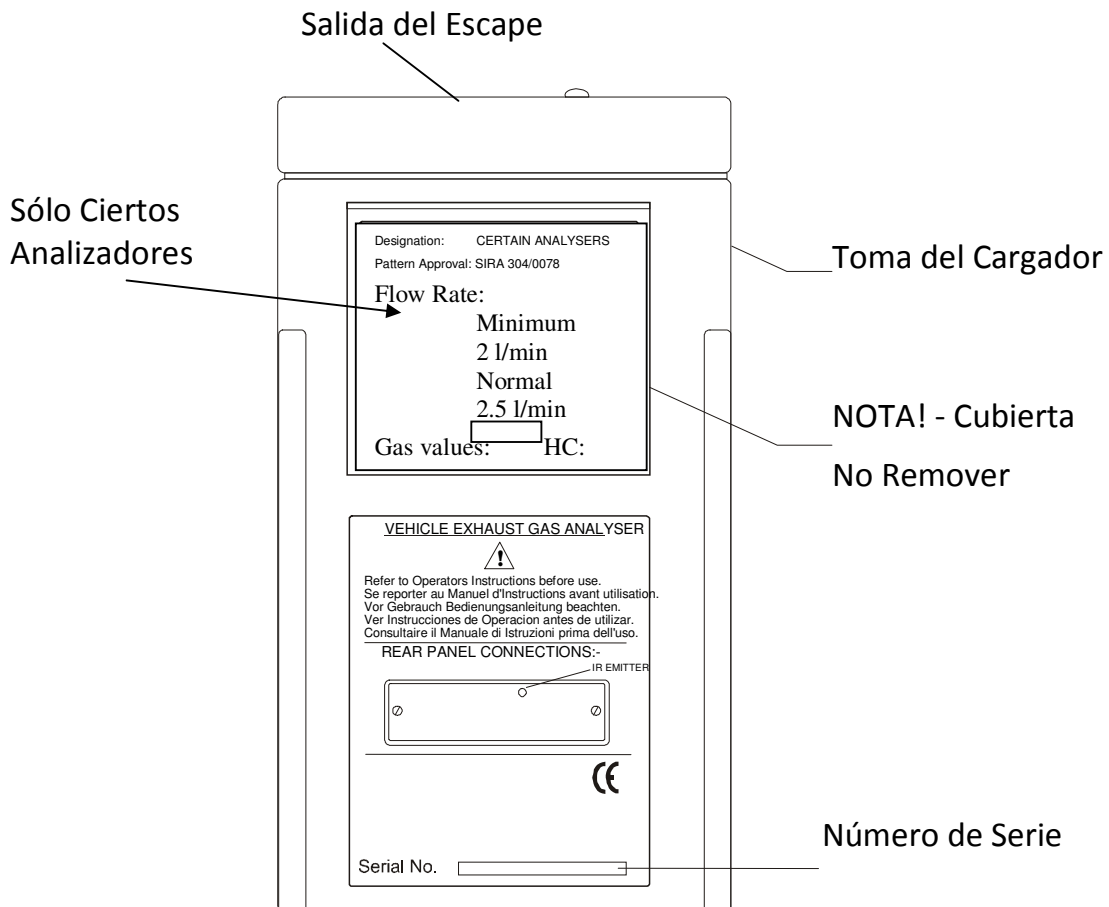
Salida del Escape

Sólo Ciertos Analizadores

Designation: CERTAIN ANALYSERS
Pattern Approval: SIRA 304/0078

Flow Rate:
Minimum
2 l/min
Normal
2.5 l/min
Gas values: HC:

Toma del Cargador

NOTA! - Cubierta No Remover

VEHICLE EXHAUST GAS ANALYSER

Refer to Operators Instructions before use.
Se reporter au Manuel d'Instructions avant utilisation.
Vor Gebrauch Bedienungsanleitung beachten.
Ver Instrucciones de Operacion antes de utilizar.
Consultaire il Manuale di Istruzioni prima dell'uso.

REAR PANEL CONNECTIONS:-

IR EMITTER

CE

Serial No.

Número de Serie